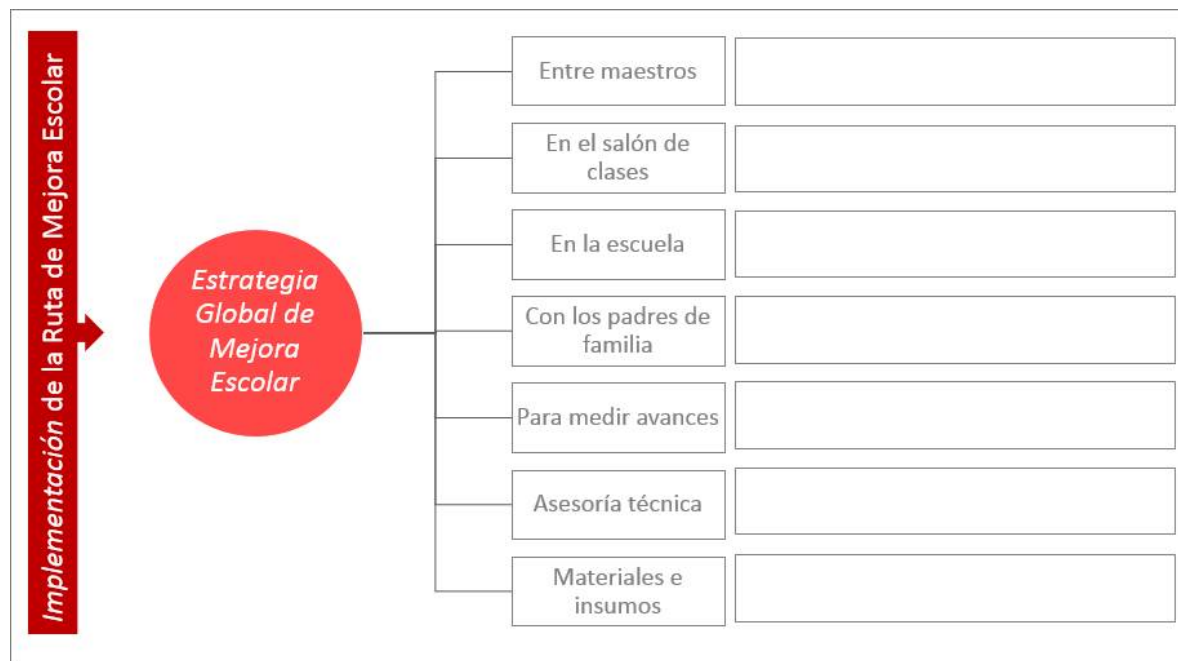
*Implementación* de la Ruta de Mejora Escolar

*Estrategia Global de Mejora Escolar*

| | |
|---|---|
| Entre maestros | |
| En el salón de clases | |
| En la escuela | |
| Con los padres de familia | |
| Para medir avances | |
| Asesoría técnica | |
| Materiales e insumos | |